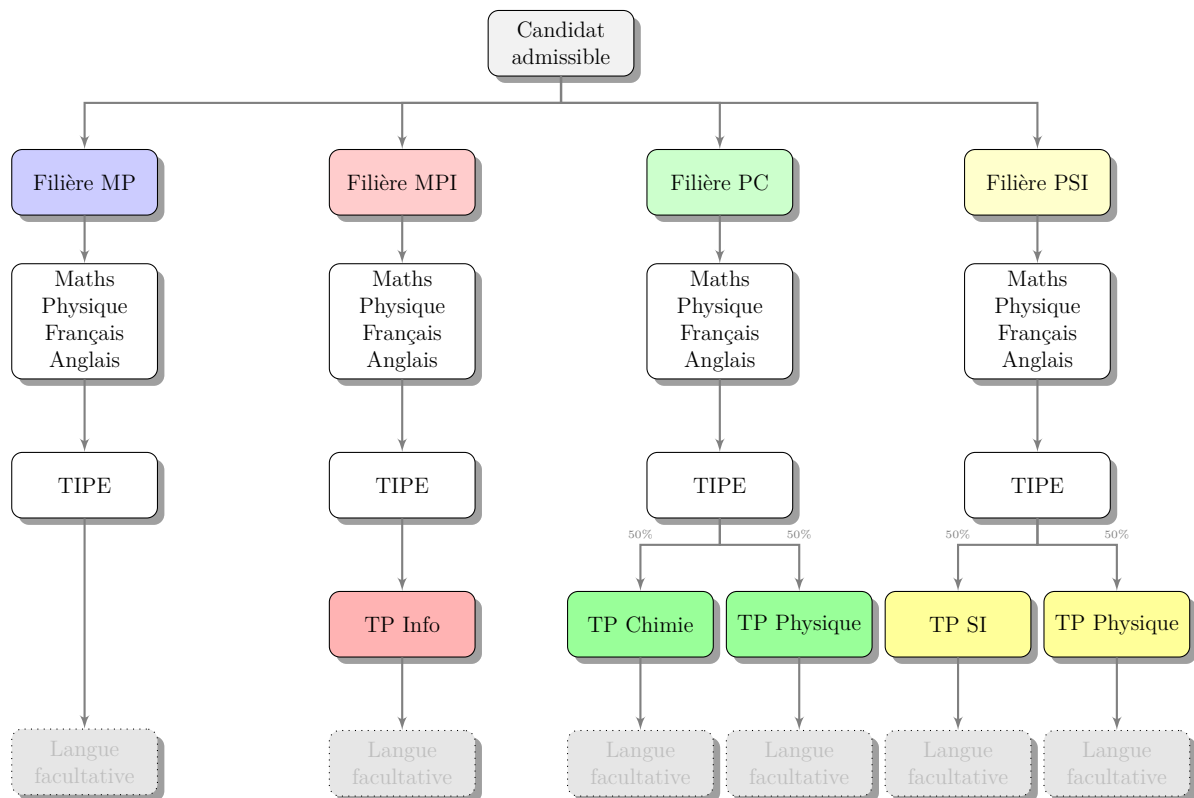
Candidat admissible

Filière MP

Maths
Physique
Français
Anglais

TIPE

Langue facultative

Filière MPI

Maths
Physique
Français
Anglais

TIPE

TP Info

Langue facultative

Filière PC

Maths
Physique
Français
Anglais

TIPE

50%

50%

TP Chimie

TP Physique

Langue facultative

Langue facultative

Filière PSI

Maths
Physique
Français
Anglais

TIPE

50%

50%

TP SI

TP Physique

Langue facultative

Langue facultative